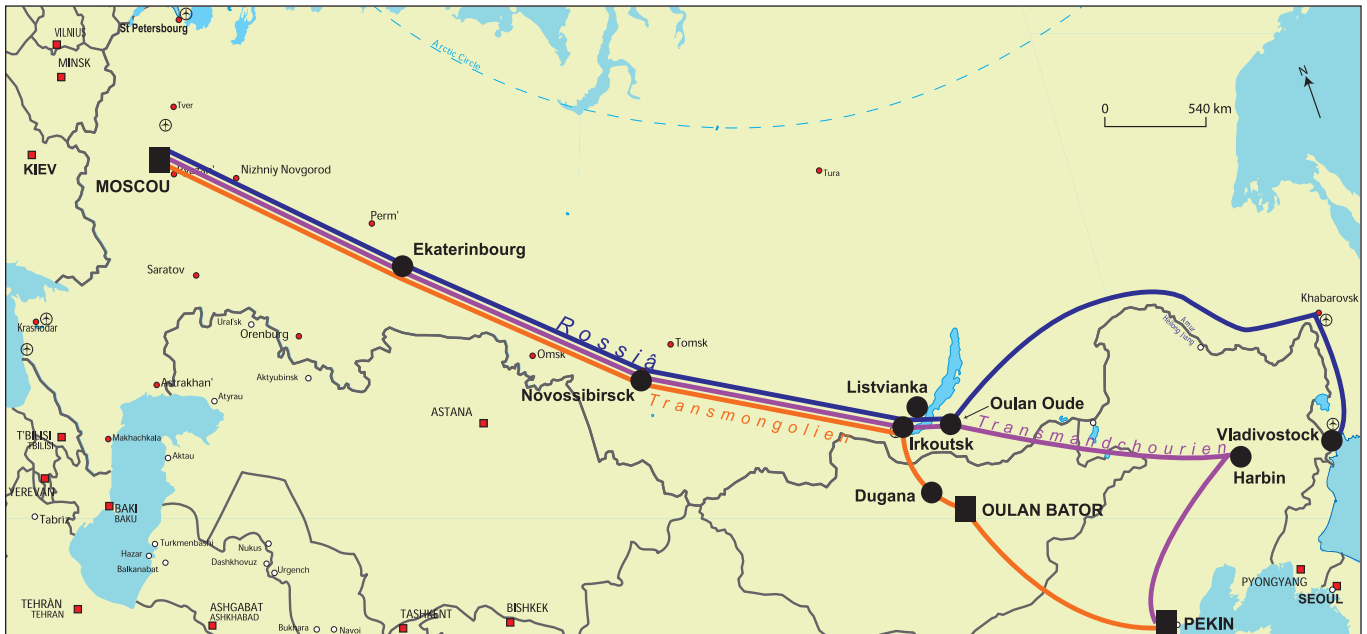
St Petersbourg
VILNIUS
MINSK
Arctic Circle
0
540 km
N
Tver
KIEV
MOSCOU
Nizhniy Novgorod
Tura
Perm'
Ekaterinbourg
Saratov
Ural'sk
Orenburg
Russia
Tomsk
Omsk
Krasnodar
Aktyubinsk
Astrakhan'
Atyrau
Novossibirsck
Transmongolien
ASTANA
Khabarovsk
Amur
Listvianka
Oulan Oude
Irkoutsk
Transmandchourien
Vladivostock
Harbin
T'BILISI
TBILISI
Makhachkala
Aktau
YEREVAN
Tabriz
BAKI
BAKU
Turkmenbashi
Hazar
Balkanabat
Nukus
Dashkhovuz
Urgench
Dugana
OULAN BATOR
PYONGYANG
SEOUL
TEHRÄN
TEHRAN
ASHGABAT
ASHKHABAD
Bukhara
Navoi
TASHKENT
BISHKEK
PEKIN